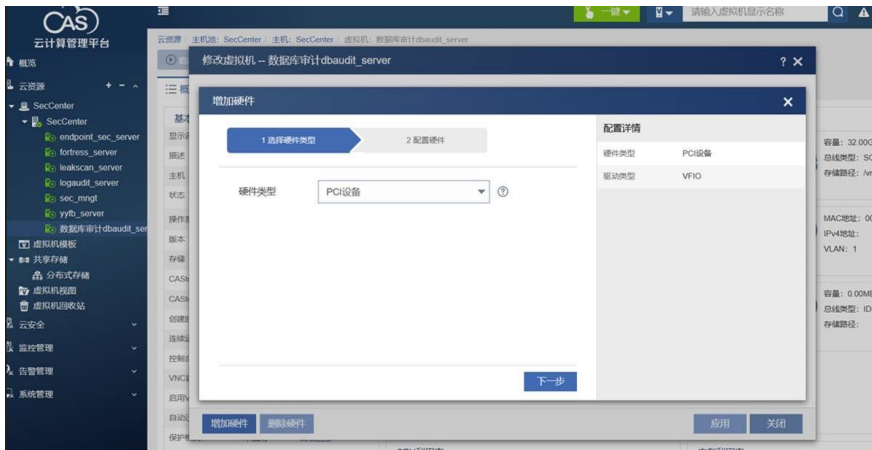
CAS
云计算管理平台
概览
云资源
SecCenter
SecCenter
endpoint_sec_server
fortress_server
leakscan_server
logaudit_server
sec_mngt
yyfb_server
数据库审计dbaudit_ser
虚拟机模板
共享存储
分布式存储
虚拟机视图
虚拟机回收站
云安全
监控管理
告警管理
系统管理

一键
请输入虚拟机显示名称

云资源 / 主机池: SecCenter / 主机: SecCenter / 虚拟机: 数据库审计dbaudit_server

修改虚拟机 -- 数据库审计dbaudit_server
? ✕

增加硬件
✕
1 选择硬件类型
2 配置硬件
硬件类型
PCI设备
配置详情
硬件类型 PCI设备
驱动类型 VFIO
下一步

基本
显示名
描述
主机
状态
操作系
版本
存储
CAS
CAS
信赖
连续
控制
VNC
启用
自动
保护

容量: 32.00G
总线类型: SC
存储路径: /vr
MAC地址: 00
IPv4地址:
VLAN: 1
容量: 0.00M
总线类型: ID
存储路径:

增加硬件
删除硬件
应用
关闭